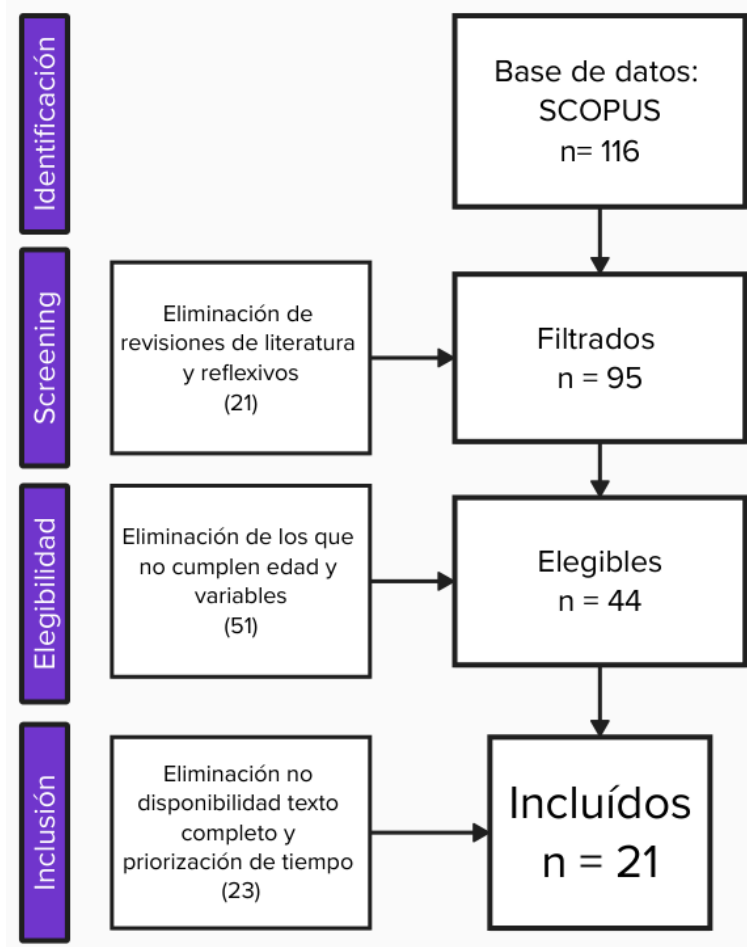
Identificación

Base de datos:
SCOPUS
n= 116

Screening

Eliminación de revisiones de literatura y reflexivos
(21)

Filtrados
n = 95

Elegibilidad

Eliminación de los que no cumplen edad y variables
(51)

Elegibles
n = 44

Inclusión

Eliminación no disponibilidad texto completo y priorización de tiempo
(23)

Incluídos
n = 21